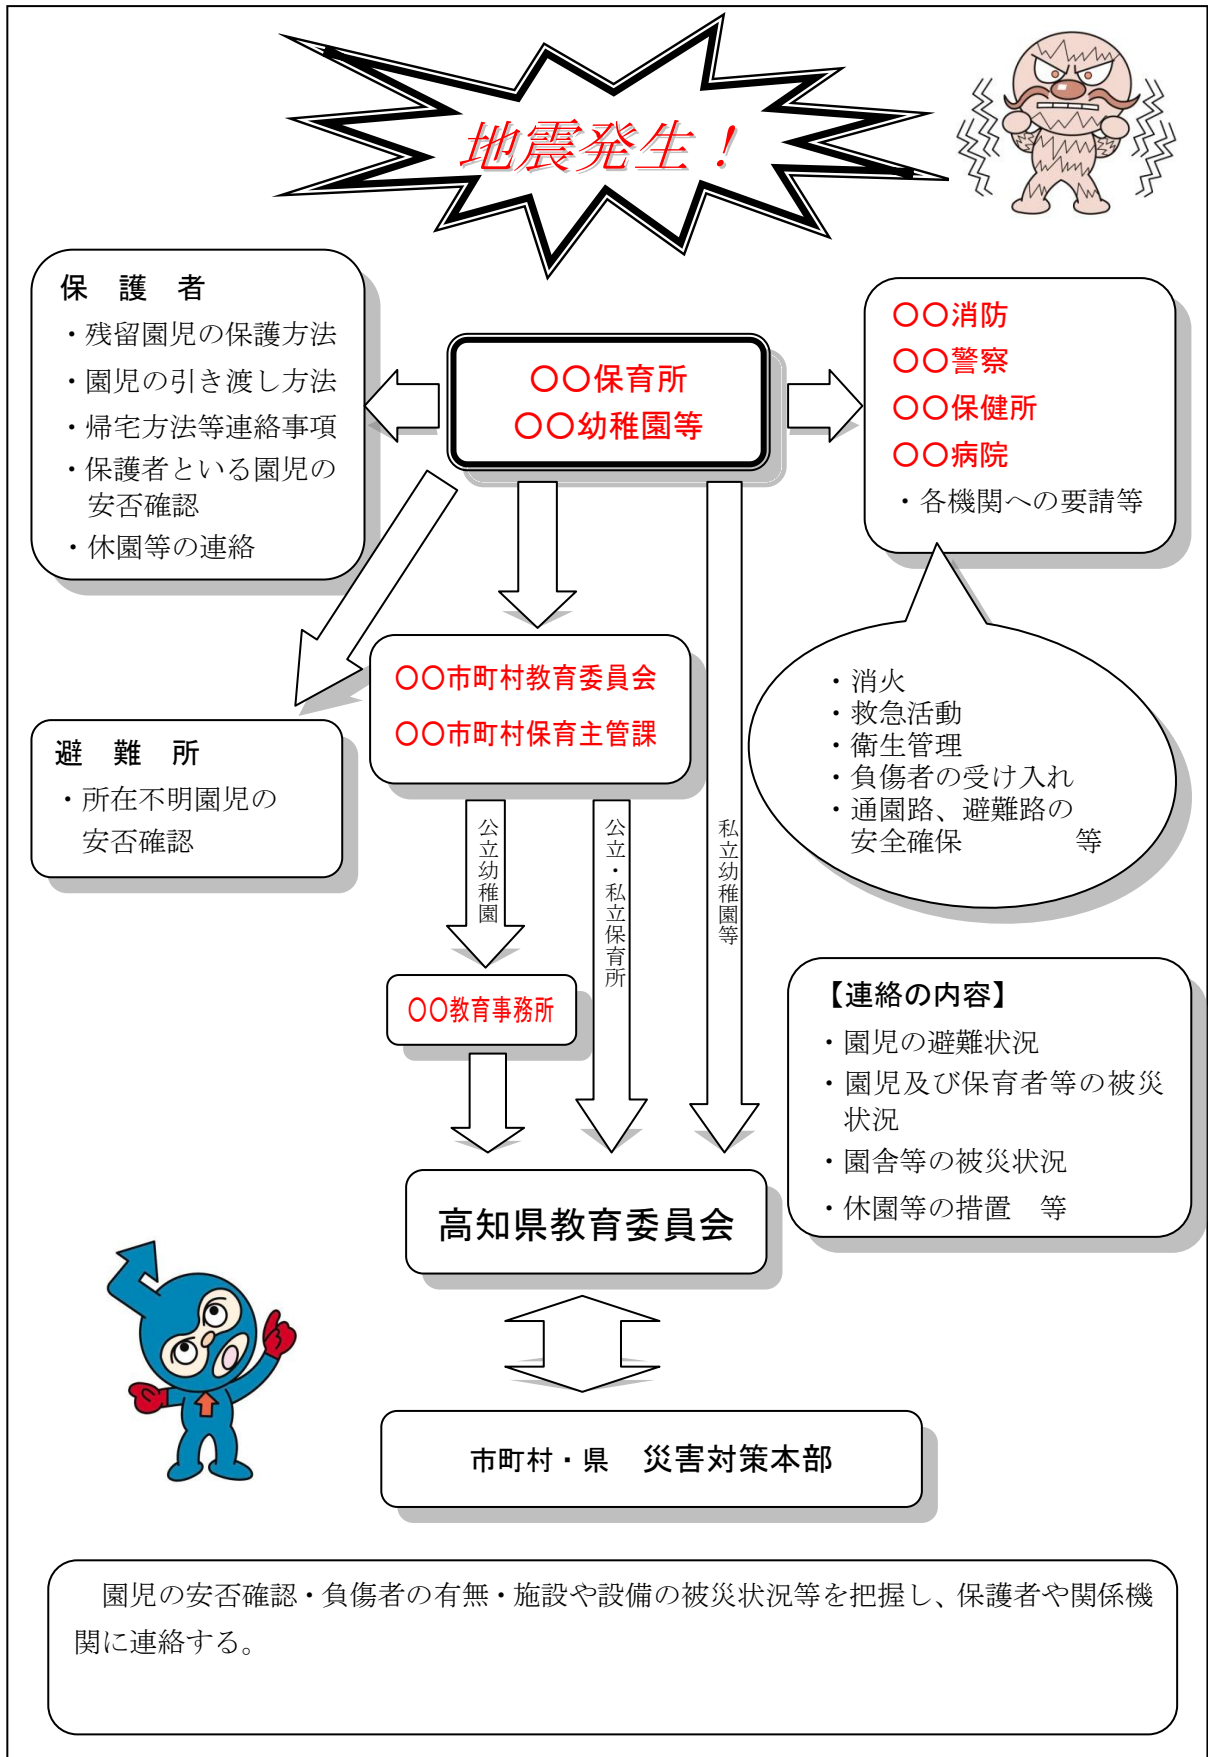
地震発生！

保　護　者
・残留園児の保護方法
・園児の引き渡し方法
・帰宅方法等連絡事項
・保護者といる園児の安否確認
・休園等の連絡

〇〇保育所
〇〇幼稚園等

〇〇消防
〇〇警察
〇〇保健所
〇〇病院
・各機関への要請等

・消火
・救急活動
・衛生管理
・負傷者の受け入れ
・通園路、避難路の安全確保　　　等

〇〇市町村教育委員会
〇〇市町村保育主管課

避　難　所
・所在不明園児の安否確認

公立幼稚園

公立・私立保育所

私立幼稚園等

〇〇教育事務所

【連絡の内容】
・園児の避難状況
・園児及び保育者等の被災状況
・園舎等の被災状況
・休園等の措置　等

高知県教育委員会

市町村・県　災害対策本部

園児の安否確認・負傷者の有無・施設や設備の被災状況等を把握し、保護者や関係機関に連絡する。